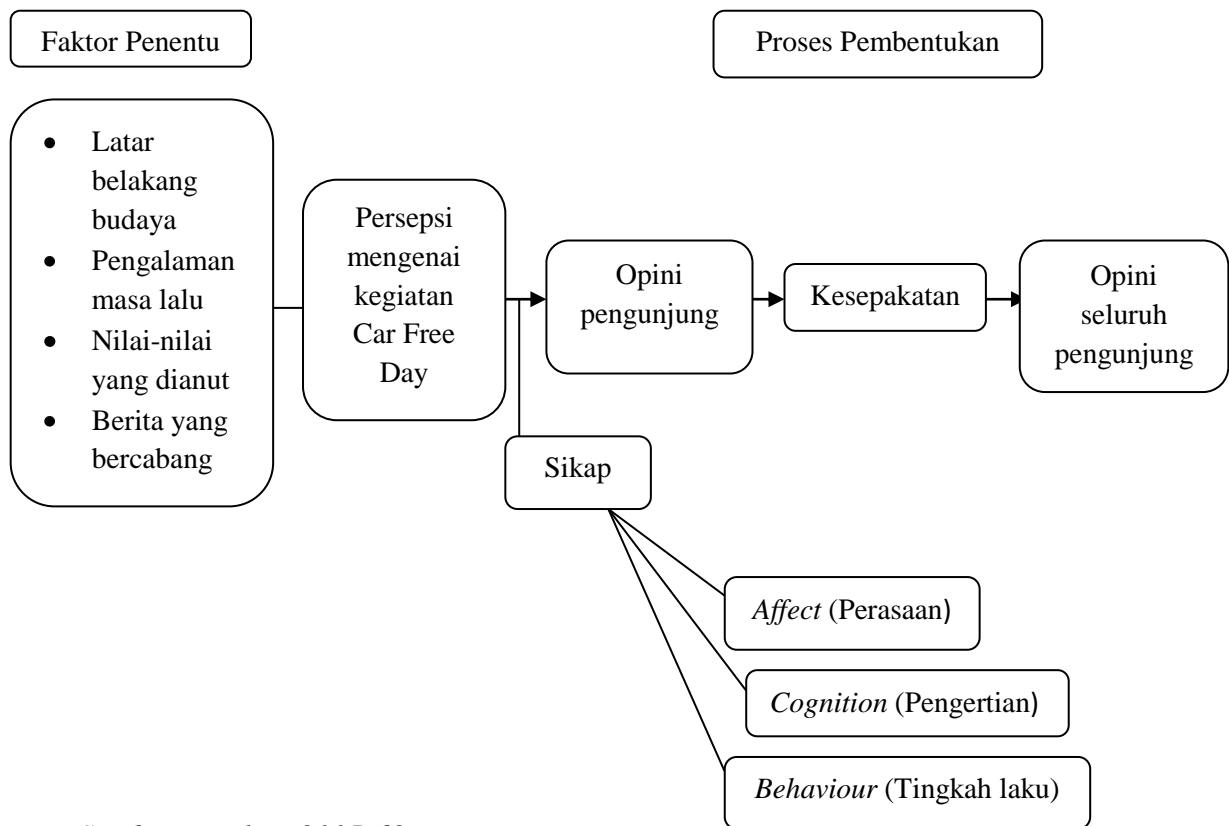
Faktor Penentu

Proses Pembentukan

- Latar belakang budaya
- Pengalaman masa lalu
- Nilai-nilai yang dianut
- Berita yang bercabang

Persepsi mengenai kegiatan Car Free Day

Opini pengunjung

Kesepakatan

Opini seluruh pengunjung

Sikap

*Affect* (Perasaan)

*Cognition* (Pengertian)

*Behaviour* (Tingkah laku)

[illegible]